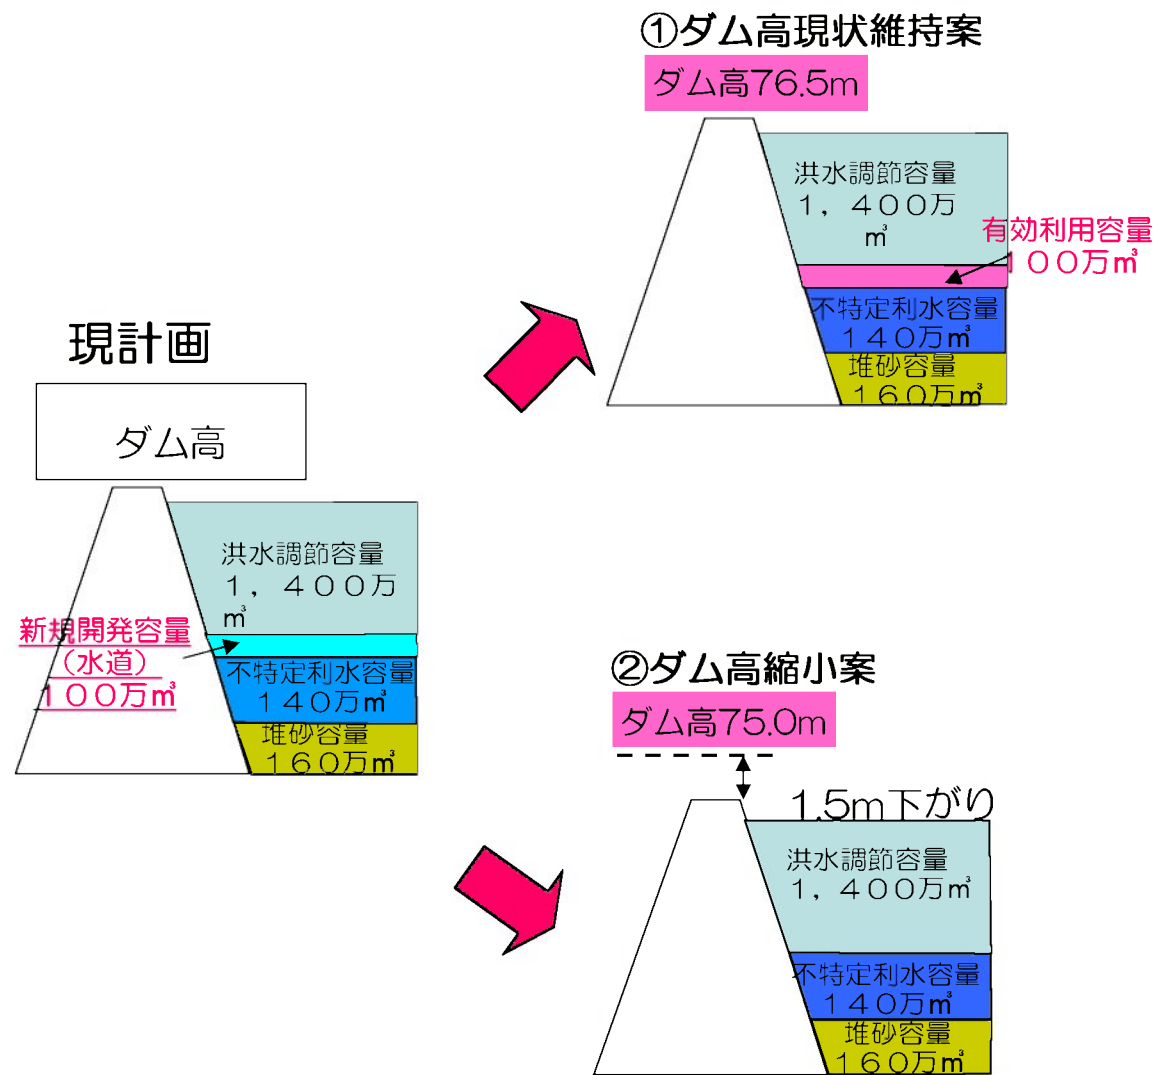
①ダム高現状維持案

ダム高76.5m

洪水調節容量 1，400万m³

有効利用容量 100万m³

不特定利水容量 140万m³

堆砂容量 160万m³

現計画

ダム高

洪水調節容量 1，400万m³

新規開発容量 （水道） 100万m³

不特定利水容量 140万m³

堆砂容量 160万m³

②ダム高縮小案

ダム高75.0m

1.5m下がり

洪水調節容量 1，400万m³

不特定利水容量 140万m³

堆砂容量 160万m³